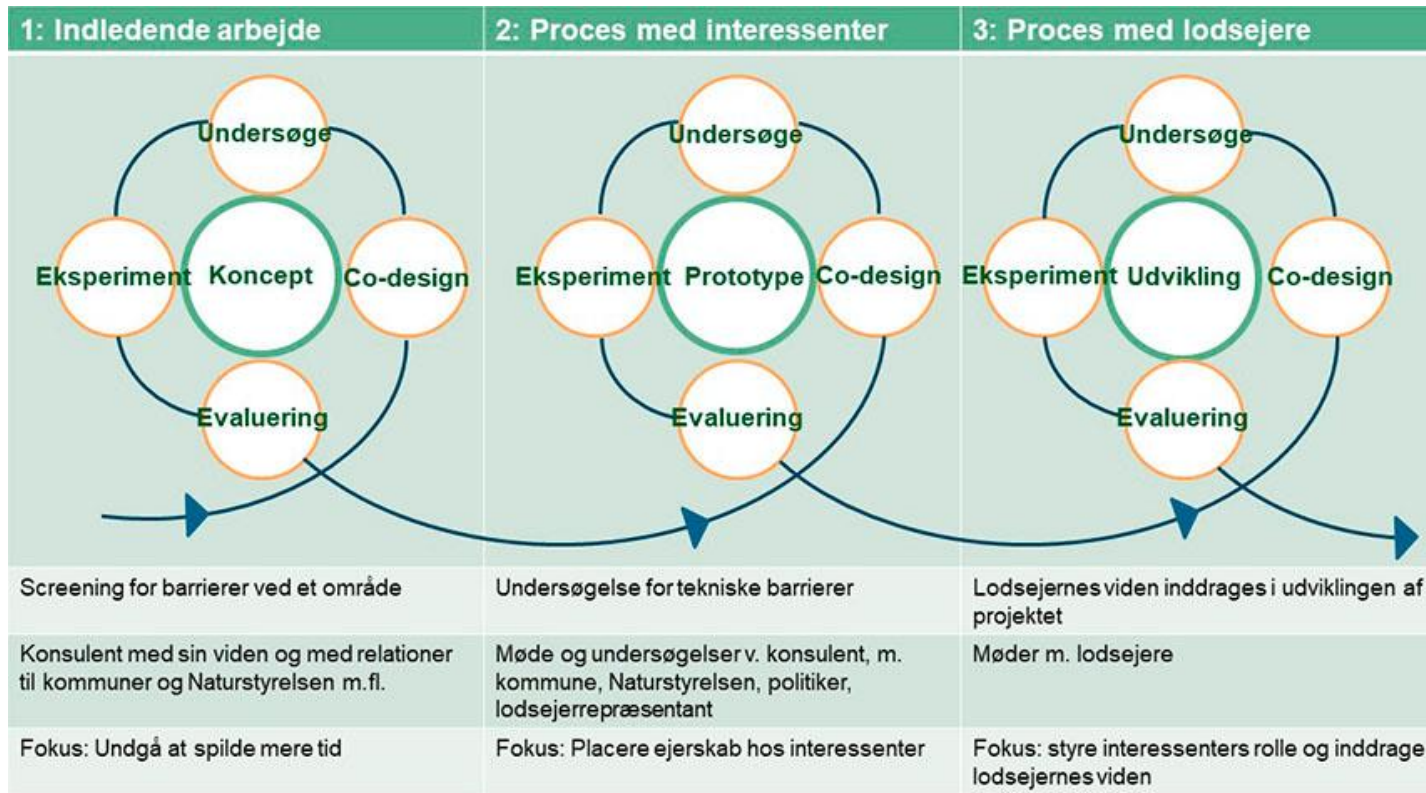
1: Indledende arbejde

Undersøge
Eksperiment
Koncept
Co-design
Evaluering

2: Proces med interessenter

Undersøge
Eksperiment
Prototype
Co-design
Evaluering

3: Proces med lodsejere

Undersøge
Eksperiment
Udvikling
Co-design
Evaluering

| Screening for barrierer ved et område | Undersøgelse for tekniske barrierer | Lodsejernes viden inddrages i udviklingen af projektet |
|---|---|---|
| Konsulent med sin viden og med relationer til kommuner og Naturstyrelsen m.fl. | Møde og undersøgelser v. konsulent, m. kommune, Naturstyrelsen, politiker, lodsejerrepræsentant | Møder m. lodsejere |
| Fokus: Undgå at spilde mere tid | Fokus: Placere ejerskab hos interessenter | Fokus: styre interessenters rolle og inddrage lodsejernes viden |